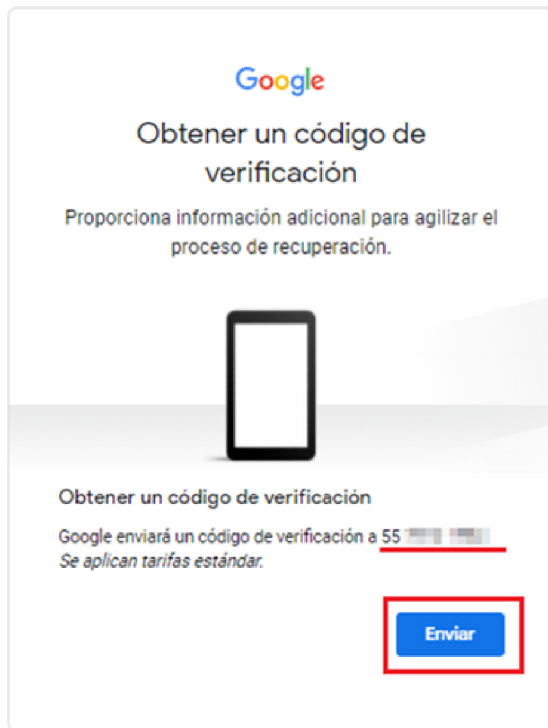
Google

Obtener un código de verificación

Proporciona información adicional para agilizar el proceso de recuperación.

Obtener un código de verificación

Google enviará un código de verificación a 55 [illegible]
Se aplican tarifas estándar.

Enviar